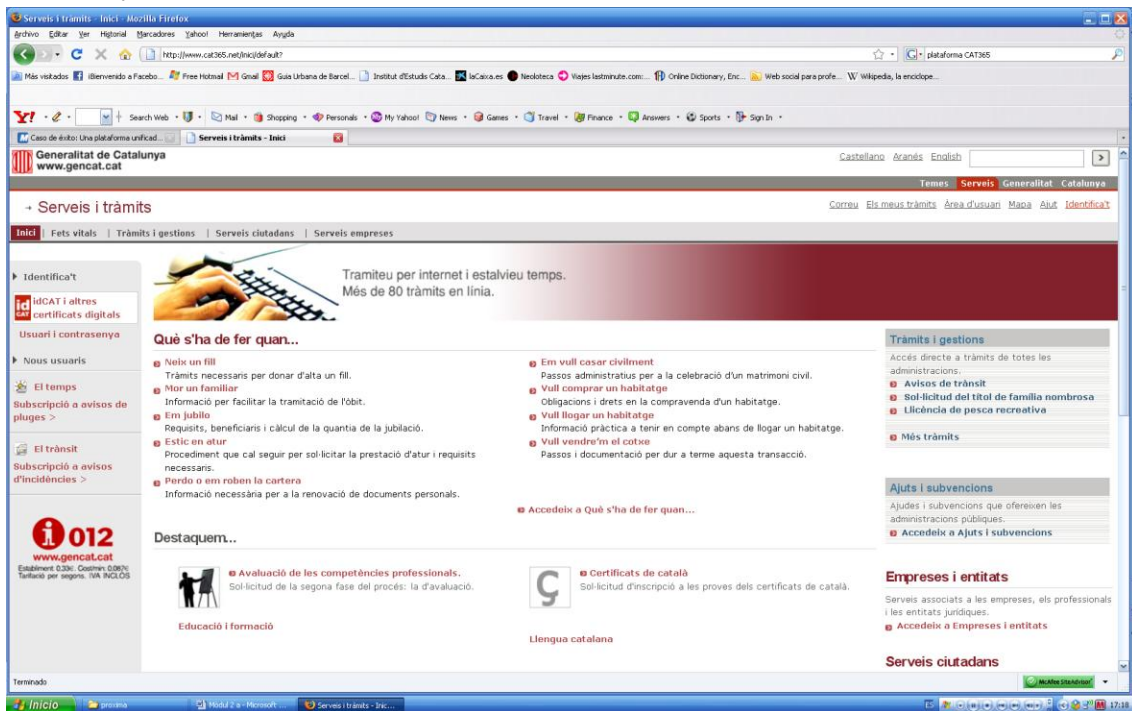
Serveis i tràmits - Inici - Mozilla Firefox

Archivo Editar Ver Historial Marcadores Yahoo! Herramientas Ayuda

http://www.cat365.net/inici/default?

plataforma CAT365

Más visitados iBienvenido a Facebo... Free Hotmail Gmail Guia Urbana de Barcel... Institut d'Estudis Cata... laCaixa.es Neoloteca Viajes lastminute.com:... Online Dictionary, Enc... Web social para profe... Wikipedia, la enciclope...

Y! Search Web Mail Shopping Personals My Yahoo! News Games Travel Finance Answers Sports Sign In

Caso de éxito: Una plataforma unificad... Serveis i tràmits - Inici

Generalitat de Catalunya
www.gencat.cat

Castellano Aranés English

Temes Serveis Generalitat Catalunya

→ Serveis i tràmits

Correu Els meus tràmits Àrea d'usuari Mapa Ajut Identifica't

Inici | Fets vitals | Tràmits i gestions | Serveis ciutadans | Serveis empreses

Identifica't

idCAT i altres certificats digitals

Usuari i contrasenya

Nous usuaris

El temps
Subscripció a avisos de pluges >

El trànsit
Subscripció a avisos d'incidències >

012
www.gencat.cat
Establiment 0,33€. Cost/min. 0,087€
Tarifació per segons. IVA INCLÒS

Tramiteu per internet i estalvieu temps.
Més de 80 tràmits en línia.

Què s'ha de fer quan...

Neix un fill
Tràmits necessaris per donar d'alta un fill.

Mor un familiar
Informació per facilitar la tramitació de l'òbit.

Em jubilo
Requisits, beneficiaris i càlcul de la quantia de la jubilació.

Estic en atur
Procediment que cal seguir per sol·licitar la prestació d'atur i requisits necessaris.

Perdo o em roben la cartera
Informació necessària per a la renovació de documents personals.

Em vull casar civilment
Passos administratius per a la celebració d'un matrimoni civil.

Vull comprar un habitatge
Obligacions i drets en la compravenda d'un habitatge.

Vull llogar un habitatge
Informació pràctica a tenir en compte abans de llogar un habitatge.

Vull vendre'm el cotxe
Passos i documentació per dur a terme aquesta transacció.

Accedeix a Què s'ha de fer quan...

Destaquem...

Avaluació de les competències professionals.
Sol·licitud de la segona fase del procés: la d'avaluació.

Educació i formació

Certificats de català
Sol·licitud d'inscripció a les proves dels certificats de català.

Llengua catalana

Tràmits i gestions
Accés directe a tràmits de totes les administracions.
Avisos de trànsit
Sol·licitud del títol de família nombrosa
Llicència de pesca recreativa

Més tràmits

Ajuts i subvencions
Ajudes i subvencions que ofereixen les administracions públiques.
Accedeix a Ajuts i subvencions

Empreses i entitats
Serveis associats a les empreses, els professionals i les entitats jurídiques.
Accedeix a Empreses i entitats

Serveis ciutadans

Terminado

McAfee SiteAdvisor

Inicio proxima Mòdul 2 a - Microsoft ... Serveis i tràmits - Inic... 17:18